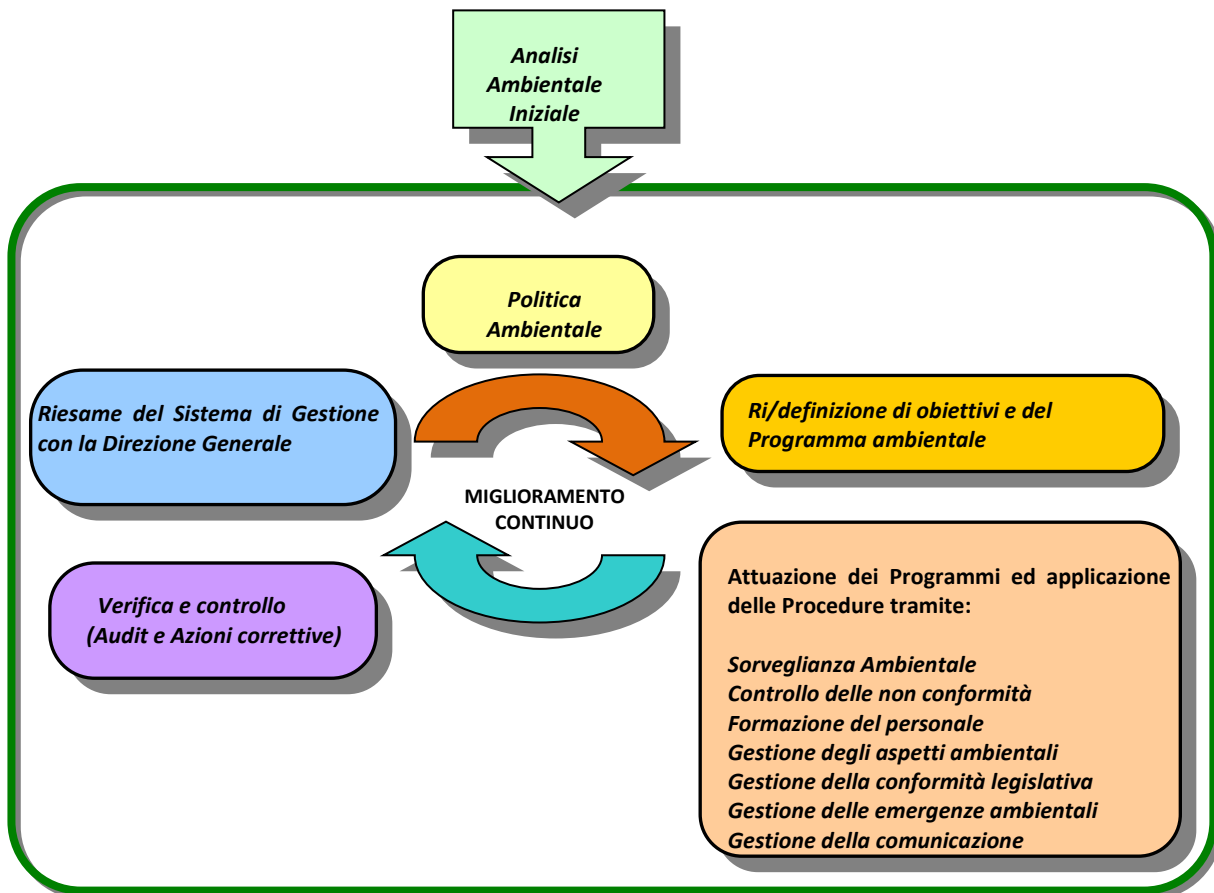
Analisi Ambientale Iniziale

Politica Ambientale

Riesame del Sistema di Gestione con la Direzione Generale

Ri/definizione di obiettivi e del Programma ambientale

MIGLIORAMENTO CONTINUO

Verifica e controllo (Audit e Azioni correttive)

Attuazione dei Programmi ed applicazione delle Procedure tramite:

Sorveglianza Ambientale
Controllo delle non conformità
Formazione del personale
Gestione degli aspetti ambientali
Gestione della conformità legislativa
Gestione delle emergenze ambientali
Gestione della comunicazione